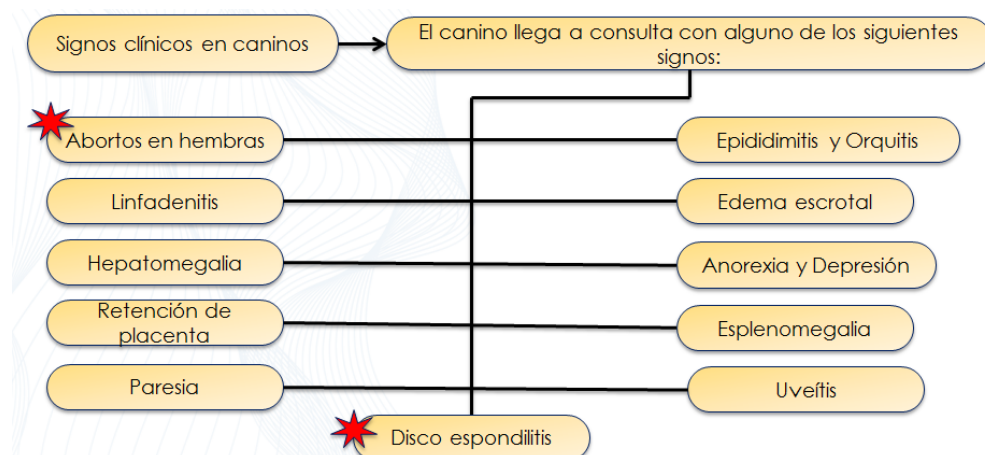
Signos clínicos en caninos

El canino llega a consulta con alguno de los siguientes signos:

Abortos en hembras

Epididimitis y Orquitis

Linfadenitis

Edema escrotal

Hepatomegalia

Anorexia y Depresión

Retención de placenta

Esplenomegalia

Paresia

Uveítis

Disco espondilitis